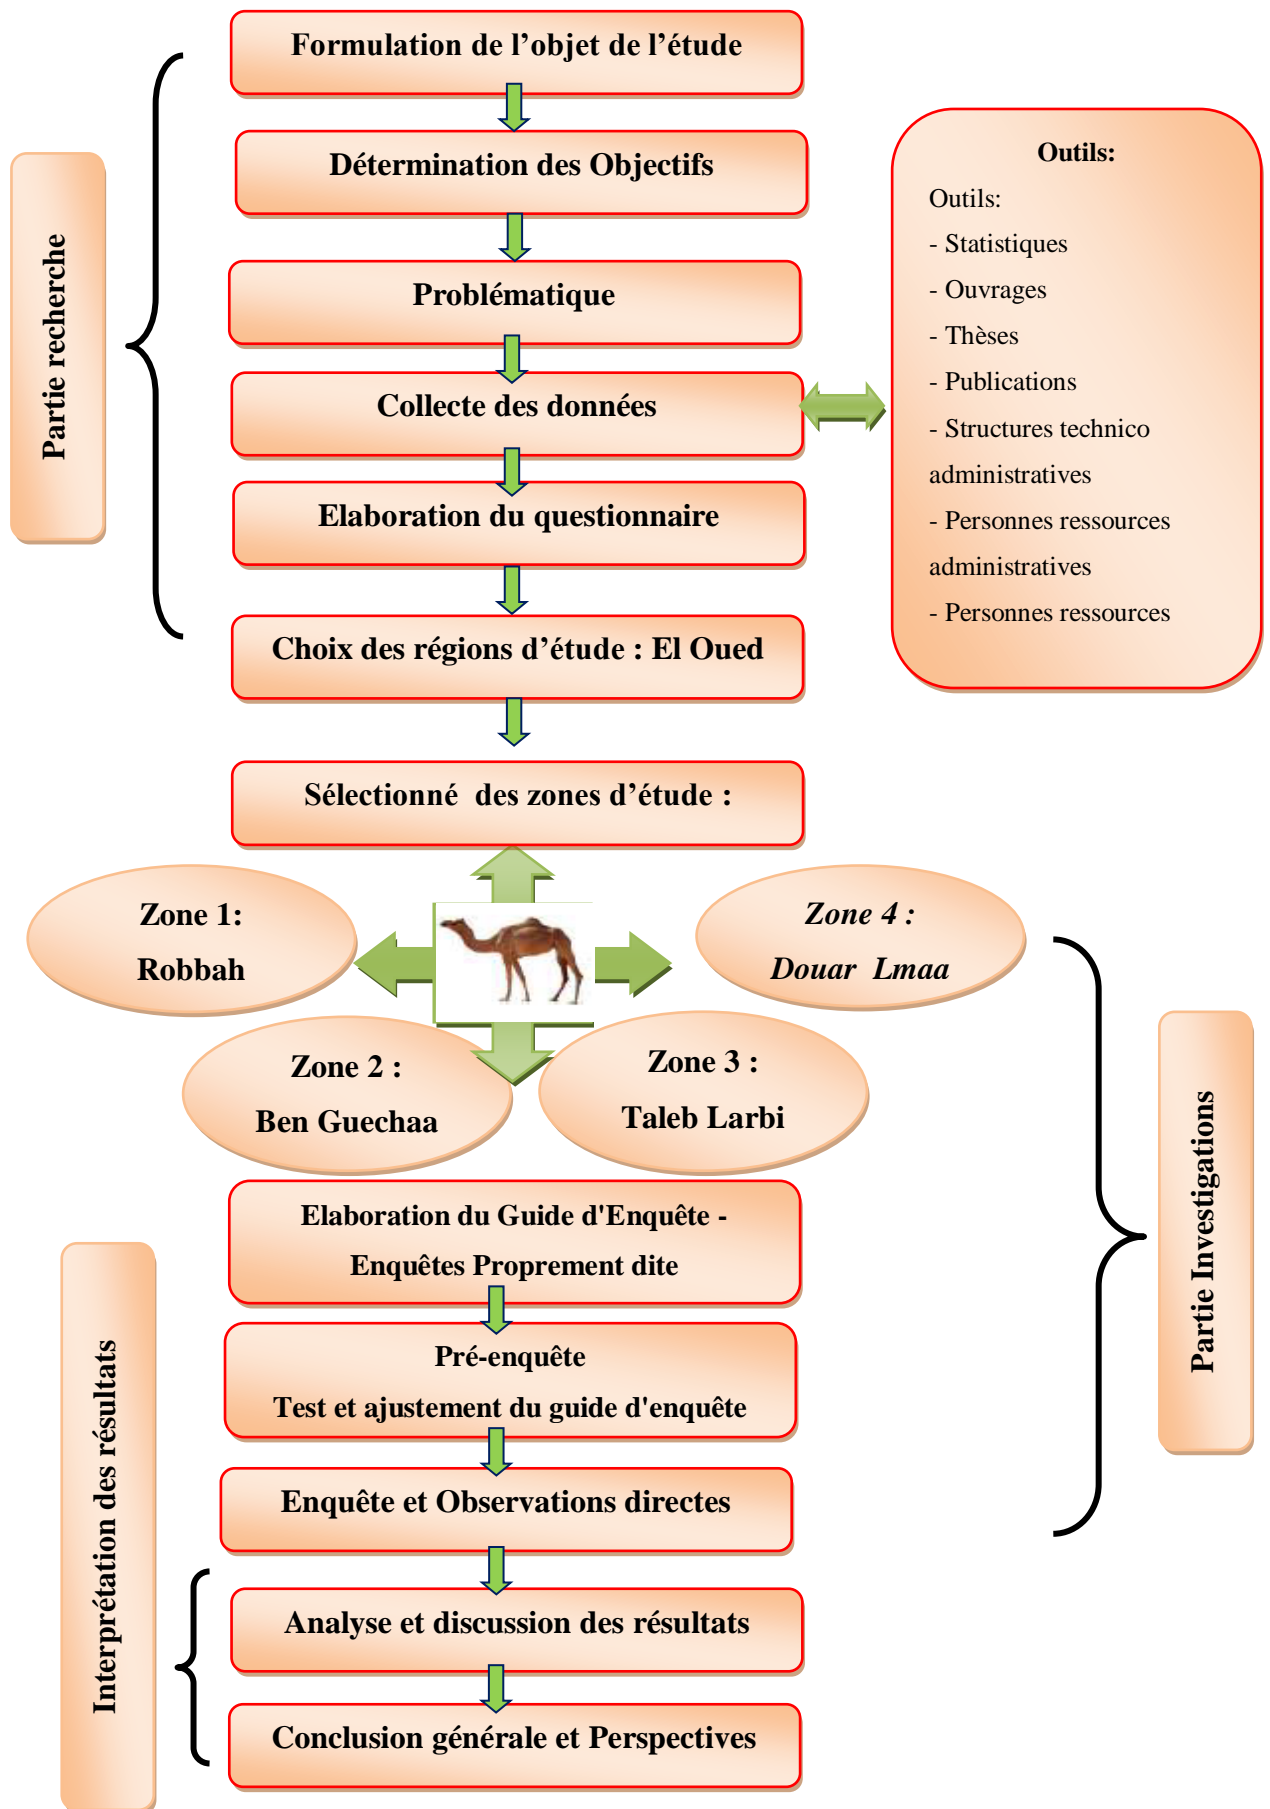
Partie recherche

Formulation de l’objet de l’étude

Détermination des Objectifs

Problématique

Collecte des données

Elaboration du questionnaire

Choix des régions d’étude : El Oued

Outils:

Outils:
- Statistiques
- Ouvrages
- Thèses
- Publications
- Structures technico administratives
- Personnes ressources administratives
- Personnes ressources

Sélectionné des zones d’étude :

Zone 1:
Robbah

Zone 4 :
Douar Lmaa

Zone 2 :
Ben Guechaa

Zone 3 :
Taleb Larbi

Partie Investigations

Elaboration du Guide d'Enquête - Enquêtes Proprement dite

Pré-enquête
Test et ajustement du guide d'enquête

Enquête et Observations directes

Interprétation des résultats

Analyse et discussion des résultats

Conclusion générale et Perspectives